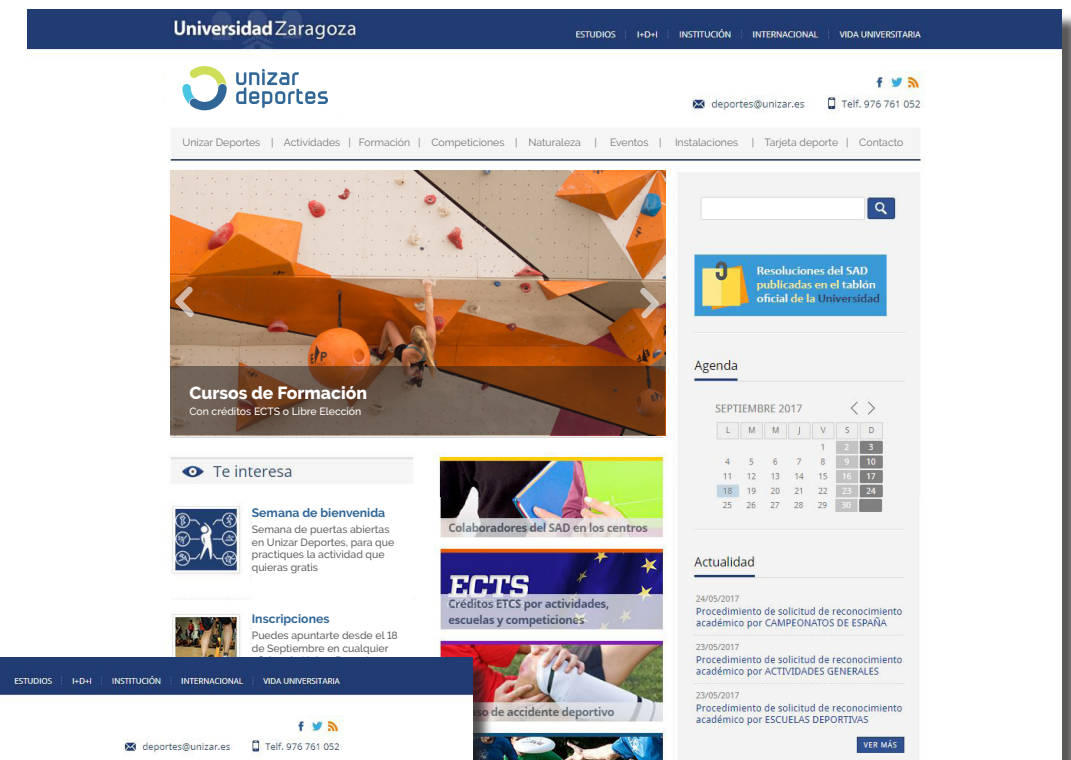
UniversidadZaragoza

ESTUDIOS | I+D+I | INSTITUCIÓN | INTERNACIONAL | VIDA UNIVERSITARIA

unizar deportes

deportes@unizar.es Telf. 976 761 052

Unizar Deportes | Actividades | Formación | Competiciones | Naturaleza | Eventos | Instalaciones | Tarjeta deporte | Contacto

Cursos de Formación
Con créditos ECTS o Libre Elección

Resoluciones del SAD publicadas en el tablón oficial de la Universidad

Agenda

SEPTIEMBRE 2017

| L | M | M | J | V | S | D |
|---|---|---|---|---|---|---|
| | | | | 1 | 2 | 3 |
| 4 | 5 | 6 | 7 | 8 | 9 | 10 |
| 11 | 12 | 13 | 14 | 15 | 16 | 17 |
| 18 | 19 | 20 | 21 | 22 | 23 | 24 |
| 25 | 26 | 27 | 28 | 29 | 30 | |

Te interesa

Semana de bienvenida
Semana de puertas abiertas en Unizar Deportes, para que practiques la actividad que quieras gratis

Inscripciones
Puedes apuntarte desde el 18 de Septiembre en cualquier

Colaboradores del SAD en los centros

ECTS
Créditos ETCS por actividades, escuelas y competiciones

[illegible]so de accidente deportivo

Actualidad

24/05/2017
Procedimiento de solicitud de reconocimiento académico por CAMPEONATOS DE ESPAÑA

23/05/2017
Procedimiento de solicitud de reconocimiento académico por ACTIVIDADES GENERALES

23/05/2017
Procedimiento de solicitud de reconocimiento académico por ESCUELAS DEPORTIVAS

VER MÁS

ESTUDIOS | I+D+I | INSTITUCIÓN | INTERNACIONAL | VIDA UNIVERSITARIA

deportes@unizar.es Telf. 976 761 052